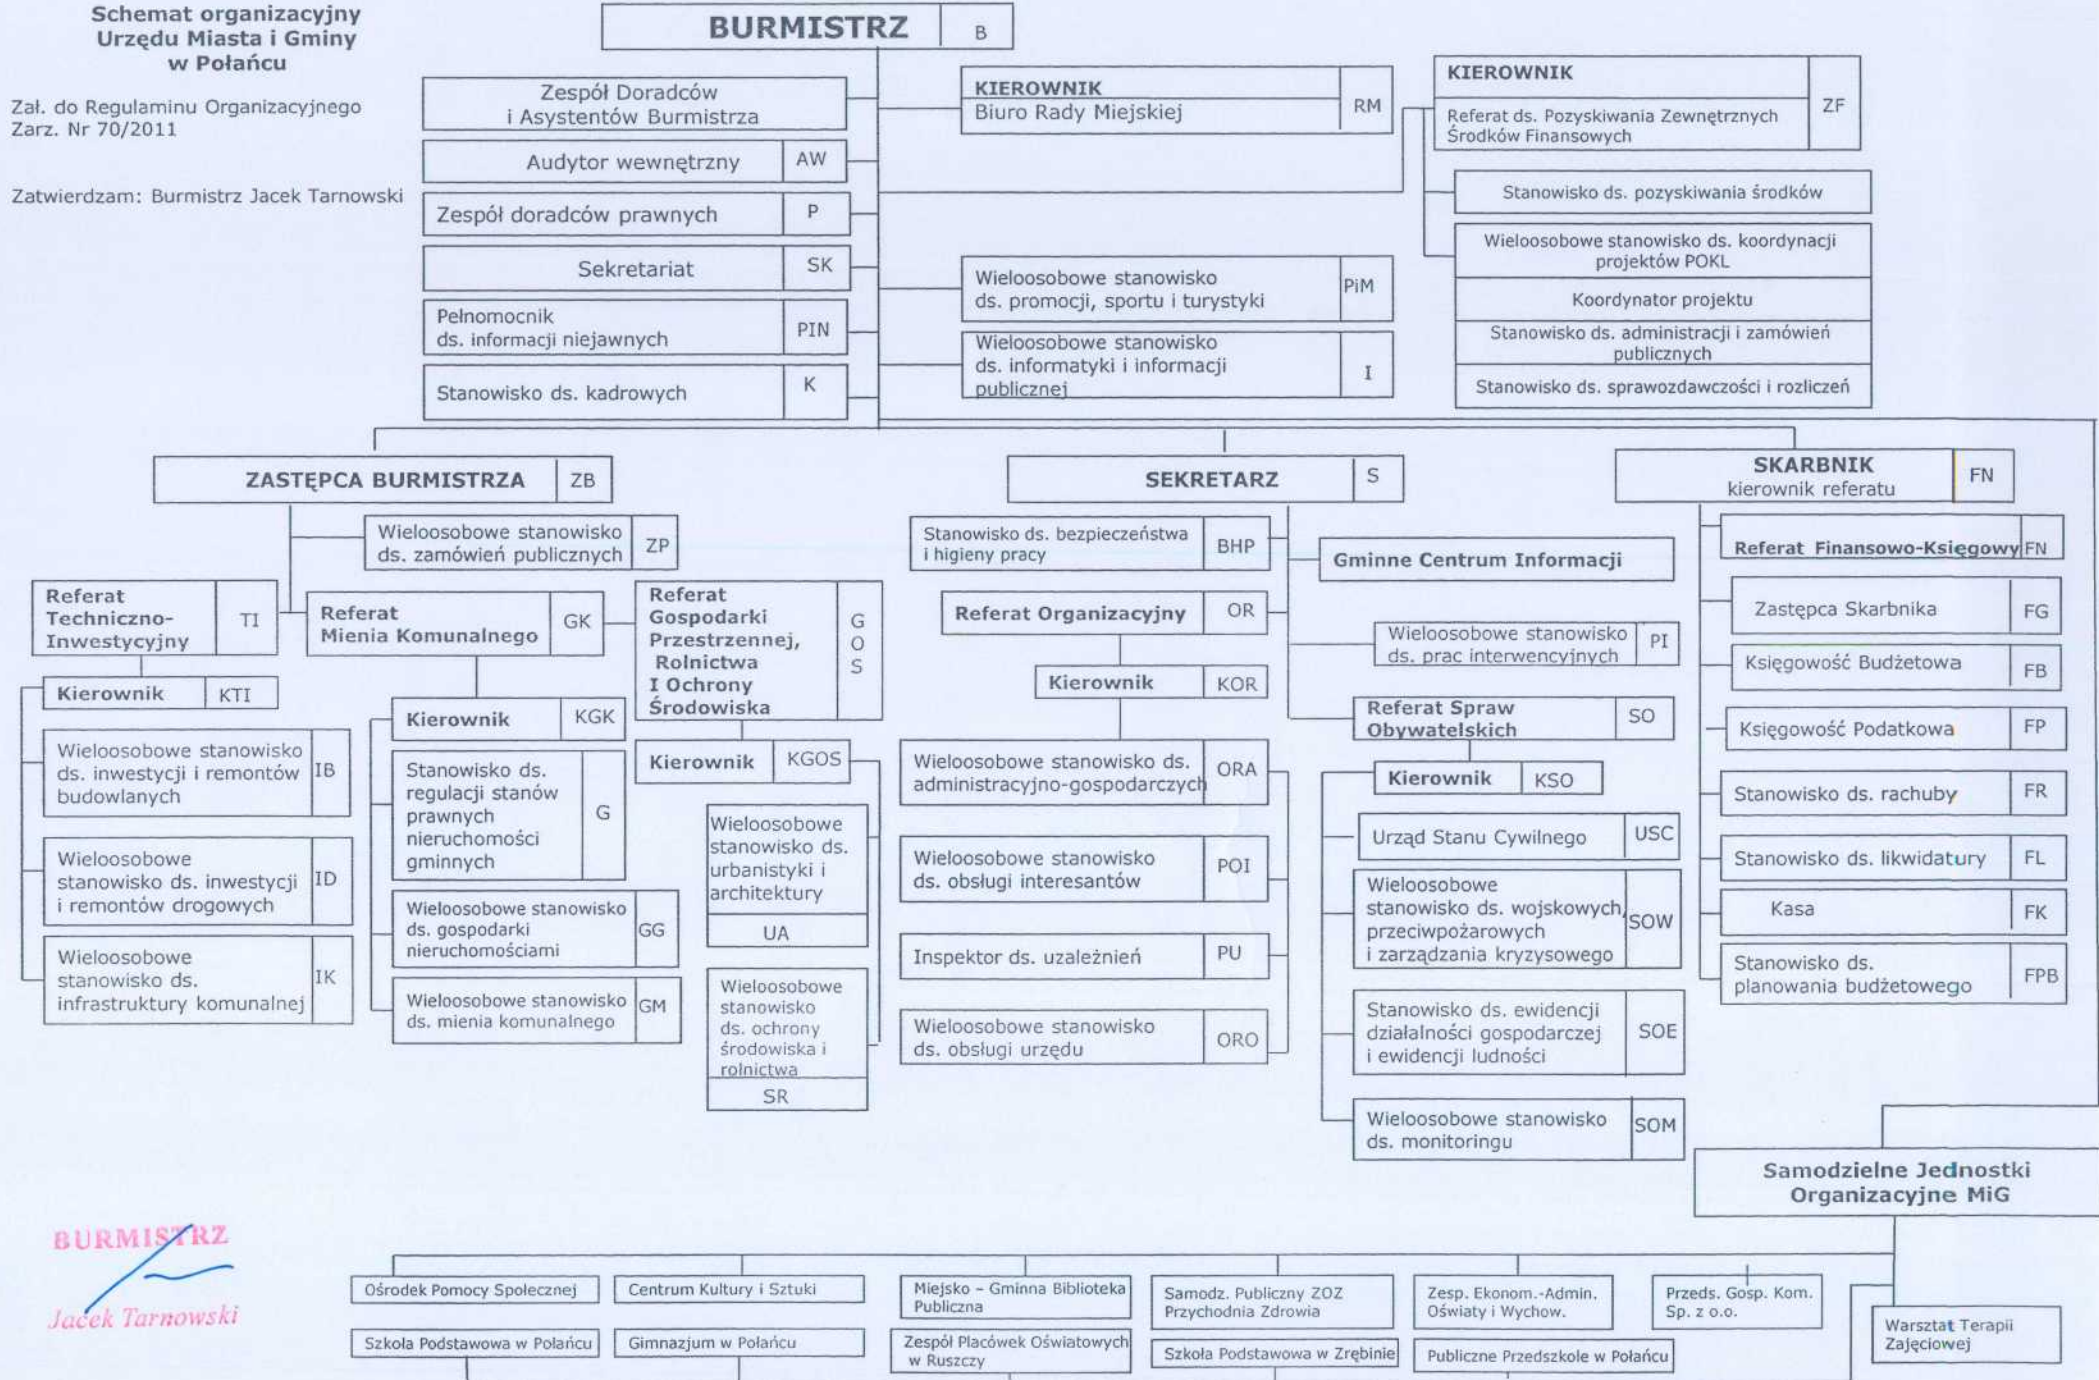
Schemat organizacyjny Urzędu Miasta i Gminy w Połańcu

Zał. do Regulaminu Organizacyjnego Zarz. Nr 70/2011

Zatwierdzam: Burmistrz Jacek Tarnowski

BURMISTRZ B

Zespół Doradców i Asystentów Burmistrza

Audytor wewnętrzny AW

Zespół doradców prawnych P

Sekretariat SK

Pełnomocnik ds. informacji niejawnych PIN

Stanowisko ds. kadrowych K

KIEROWNIK Biuro Rady Miejskiej RM

Wieloosobowe stanowisko ds. promocji, sportu i turystyki PiM

Wieloosobowe stanowisko ds. informatyki i informacji publicznej I

KIEROWNIK Referat ds. Pozyskiwania Zewnętrznych Środków Finansowych ZF

Stanowisko ds. pozyskiwania środków

Wieloosobowe stanowisko ds. koordynacji projektów POKL

Koordynator projektu

Stanowisko ds. administracji i zamówień publicznych

Stanowisko ds. sprawozdawczości i rozliczeń

ZASTĘPCA BURMISTRZA ZB

Wieloosobowe stanowisko ds. zamówień publicznych ZP

Referat Techniczno-Inwestycyjny TI

Kierownik KTI

Wieloosobowe stanowisko ds. inwestycji i remontów budowlanych IB

Wieloosobowe stanowisko ds. inwestycji i remontów drogowych ID

Wieloosobowe stanowisko ds. infrastruktury komunalnej IK

Referat Mienia Komunalnego GK

Kierownik KGK

Stanowisko ds. regulacji stanów prawnych nieruchomości gminnych G

Wieloosobowe stanowisko ds. gospodarki nieruchomościami GG

Wieloosobowe stanowisko ds. mienia komunalnego GM

Referat Gospodarki Przestrzennej, Rolnictwa I Ochrony Środowiska GOS

Kierownik KGOS

Wieloosobowe stanowisko ds. urbanistyki i architektury UA

Wieloosobowe stanowisko ds. ochrony środowiska i rolnictwa SR

SEKRETARZ S

Stanowisko ds. bezpieczeństwa i higieny pracy BHP

Referat Organizacyjny OR

Kierownik KOR

Wieloosobowe stanowisko ds. administracyjno-gospodarczych ORA

Wieloosobowe stanowisko ds. obsługi interesantów POI

Inspektor ds. uzależnień PU

Wieloosobowe stanowisko ds. obsługi urzędu ORO

Gminne Centrum Informacji

Wieloosobowe stanowisko ds. prac interwencyjnych PI

Referat Spraw Obywatelskich SO

Kierownik KSO

Urząd Stanu Cywilnego USC

Wieloosobowe stanowisko ds. wojskowych, przeciwpożarowych i zarządzania kryzysowego SOW

Stanowisko ds. ewidencji działalności gospodarczej i ewidencji ludności SOE

Wieloosobowe stanowisko ds. monitoringu SOM

SKARBNIK kierownik referatu FN

Referat Finansowo-Księgowy FN

Zastępca Skarbnika FG

Księgowość Budżetowa FB

Księgowość Podatkowa FP

Stanowisko ds. rachuby FR

Stanowisko ds. likwidatury FL

Kasa FK

Stanowisko ds. planowania budżetowego FPB

Samodzielne Jednostki Organizacyjne MiG

BURMISTRZ
Jacek Tarnowski

Ośrodek Pomocy Społecznej

Centrum Kultury i Sztuki

Miejsko - Gminna Biblioteka Publiczna

Samodz. Publiczny ZOZ Przychodnia Zdrowia

Zesp. Ekonom.-Admin. Oświaty i Wychow.

Przeds. Gosp. Kom. Sp. z o.o.

Warsztat Terapii Zajęciowej

Szkoła Podstawowa w Połańcu

Gimnazjum w Połańcu

Zespół Placówek Oświatowych w Ruszczy

Szkoła Podstawowa w Zrębinie

Publiczne Przedszkole w Połańcu